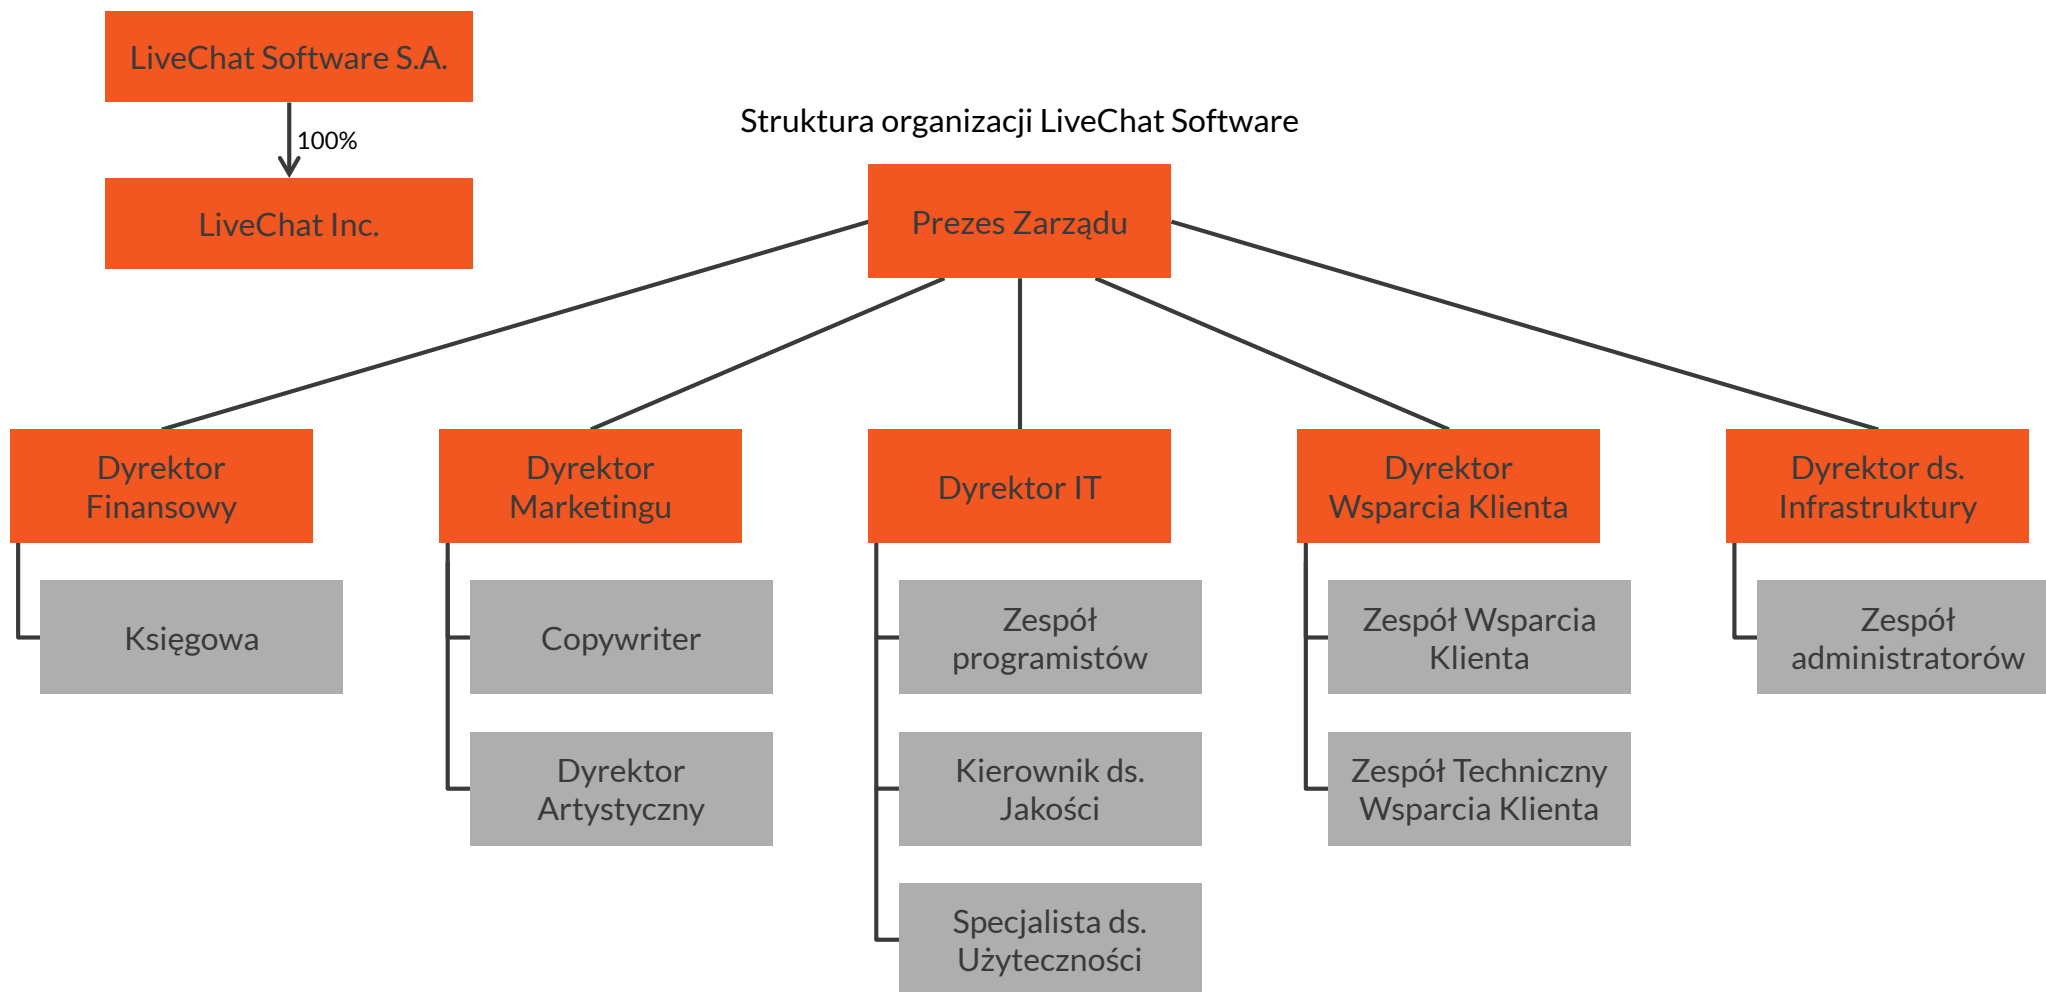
LiveChat Software S.A.

100%

LiveChat Inc.

Struktura organizacji LiveChat Software

Prezes Zarządu

Dyrektor Finansowy

Księgowa

Dyrektor Marketingu

Copywriter

Dyrektor Artystyczny

Dyrektor IT

Zespół programistów

Kierownik ds. Jakości

Specjalista ds. Użyteczności

Dyrektor Wsparcia Klienta

Zespół Wsparcia Klienta

Zespół Techniczny Wsparcia Klienta

Dyrektor ds. Infrastruktury

Zespół administratorów